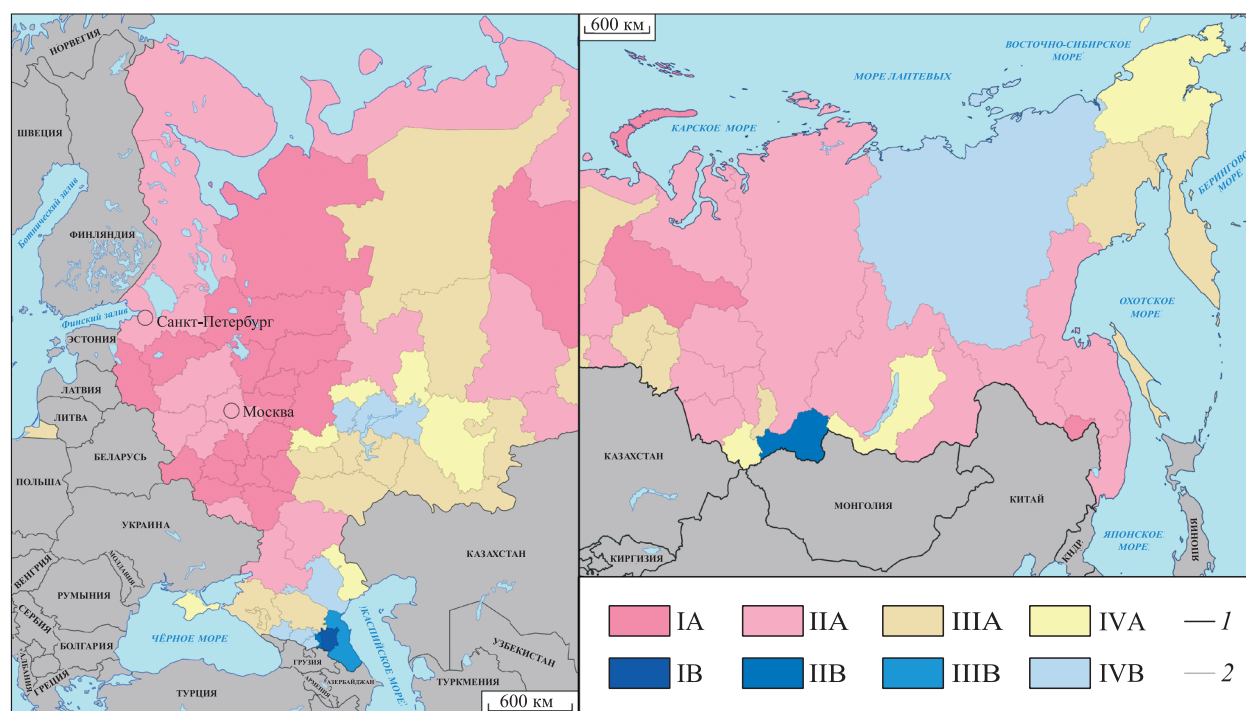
НОРВЕГИЯ
ШВЕЦИЯ
Ботнический залив
ФИНЛЯНДИЯ
Финский залив
Санкт-Петербург
ЭСТОНИЯ
ЛАТВИЯ
ЛИТВА
Москва
БЕЛАРУСЬ
ПОЛЬША
УКРАИНА
МОЛДАВИЯ
ВЕНГРИЯ
РУМЫНИЯ
СЕРБИЯ
БОЛГАРИЯ
ГРЕЦИЯ
ЧЁРНОЕ МОРЕ
ТУРЦИЯ
ГРУЗИЯ
АРМЕНИЯ
АЗЕРБАЙДЖАН
КАСПИЙСКОЕ МОРЕ
КАЗАХСТАН
УЗБЕКИСТАН
ТУРКМЕНИЯ
600 км

600 км
ВОСТОЧНО-СИБИРСКОЕ МОРЕ
МОРЕ ЛАПТЕВЫХ
КАРСКОЕ МОРЕ
БЕРИНГОВО МОРЕ
ОХОТСКОЕ МОРЕ
КАЗАХСТАН
МОНГОЛИЯ
КИТАЙ
ЯПОНСКОЕ МОРЕ
ЯПОНИЯ
КНДР
КИРГИЗИЯ

IA
IIA
IIIA
IVA
1
IB
IIB
IIIB
IVB
2